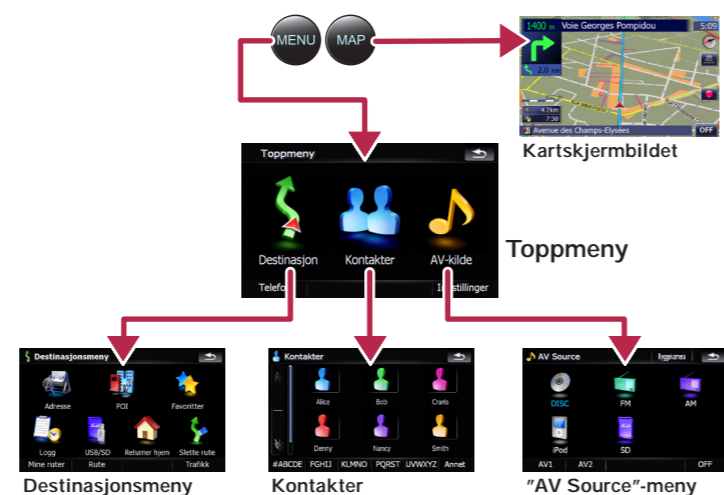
MENU MAP

1400 m Voie Georges Pompidou
5:09
2.0 km
4.7km
7:50
Avenue des Champs-Elysées
OFF

Kartskjermbildet

Toppmeny
Destinasjon
Kontakter
AV-kilde
Telefon
Innstillinger

Toppmeny

Destinasjonsmeny
Adresse
POI
Favoritter
Logg
USB/SD
Returner hjem
Slette rute
Mine ruter
Rute
Trafikk

Destinasjonsmeny

Kontakter
Alice
Bob
Cranis
Denny
Nancy
Smith
#ABCDE
FGHIJ
KLMNO
PQRST
UVWXYZ
Annet

Kontakter

AV Source
DISC
FM
AM
iPod
SD
AV1
AV2
OFF

"AV Source"-meny